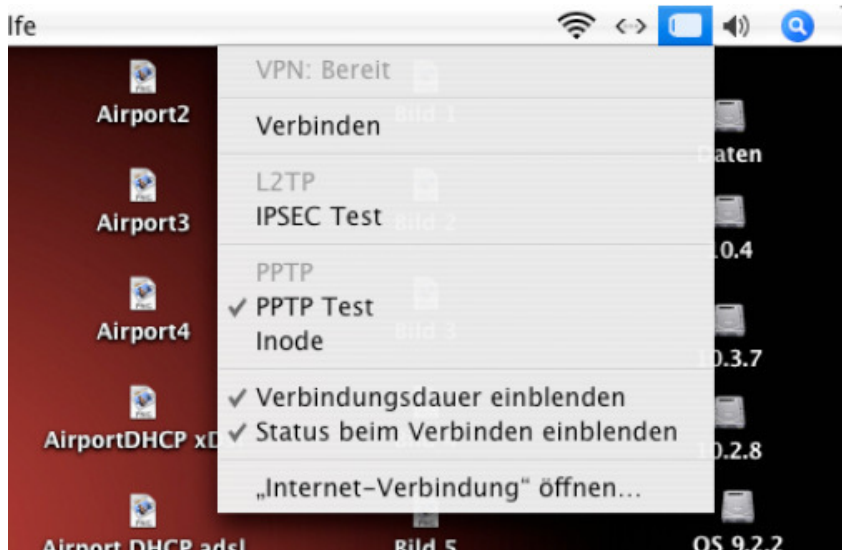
lfe

VPN: Bereit

Verbinden

L2TP

IPSEC Test

PPTP

✓ PPTP Test

Inode

✓ Verbindungsdauer einblenden

✓ Status beim Verbinden einblenden

„Internet-Verbindung" öffnen...

Airport2

Airport3

Airport4

AirportDHCP xD

Airport DHCP adsl

Bild 1

Bild 2

Bild 3

Bild 5

Daten

10.4

10.3.7

10.2.8

OS 9.2.2